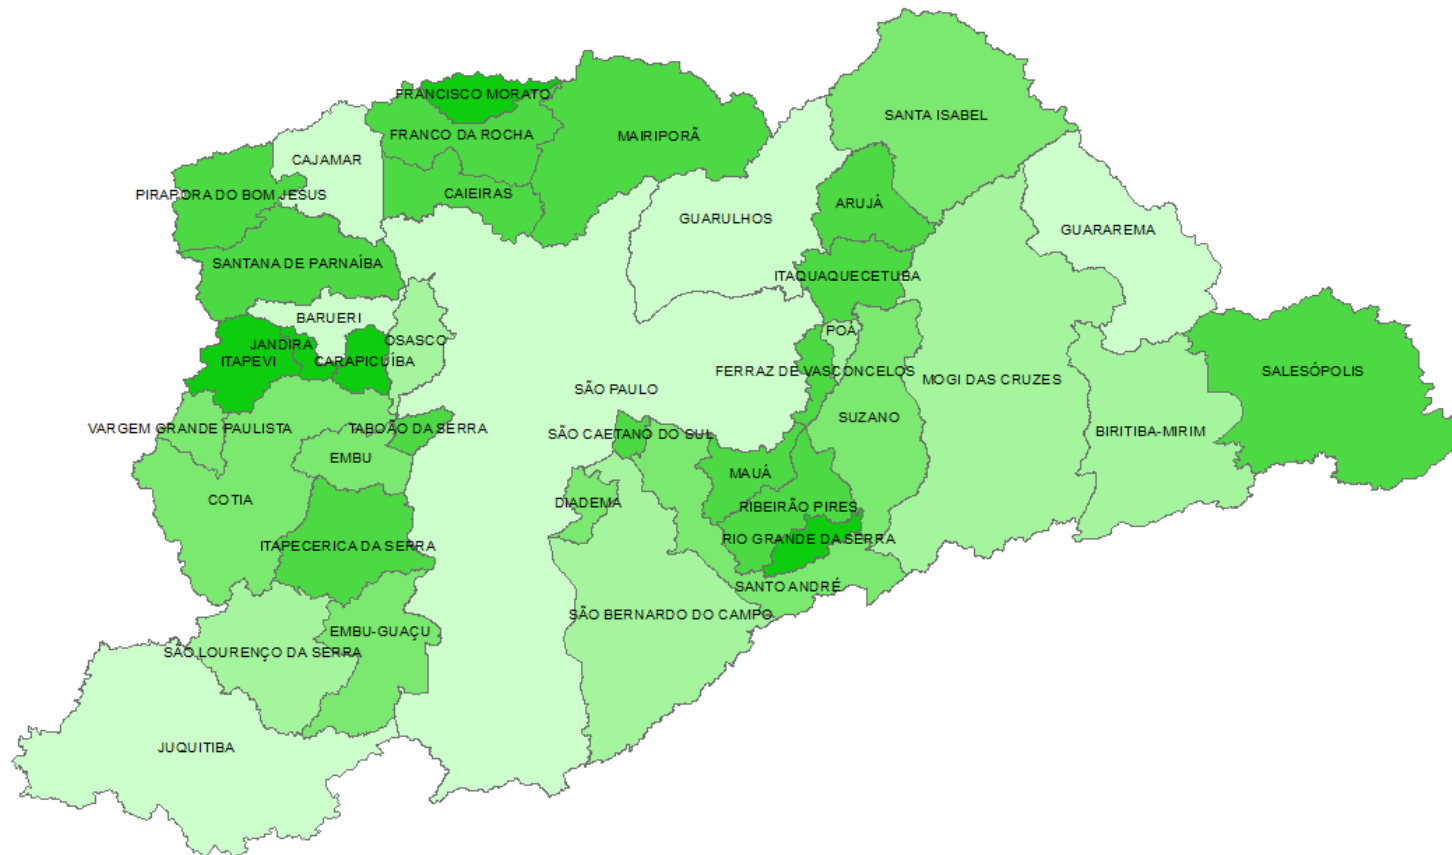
FRANCISCO MORATO
FRANCO DA ROCHA
MAIRIPORÃ
SANTA ISABEL
CAJAMAR
PIRAPORA DO BOM JESUS
CAIEIRAS
GUARULHOS
ARUJÁ
GUARAREMA
SANTANA DE PARNAÍBA
ITAQUAQUECETUBA
BARUERI
JANDIRA
OSASCO
POÁ
ITAPEVI
CARAPICUÍBA
SÃO PAULO
FERRAZ DE VASCONCELOS
MOGI DAS CRUZES
SALESÓPOLIS
VARGEM GRANDE PAULISTA
TABOÃO DA SERRA
SÃO CAETANO DO SUL
SUZANO
BIRITIBA-MIRIM
EMBU
MAUÁ
COTIA
DIADEMA
RIBEIRÃO PIRES
ITAPECERICA DA SERRA
RIO GRANDE DA SERRA
SANTO ANDRÉ
SÃO BERNARDO DO CAMPO
EMBU-GUAÇU
SÃO LOURENÇO DA SERRA
JUQUITIBA